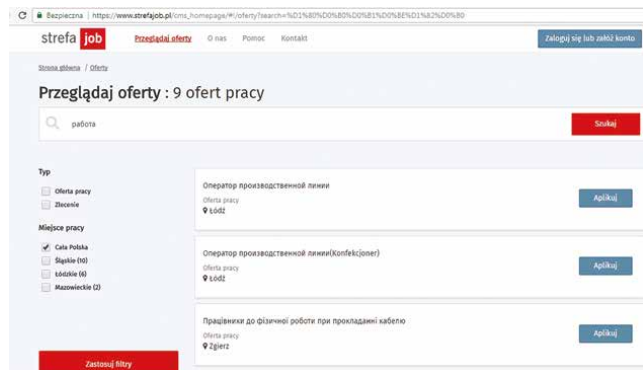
C Bezpieczna | https://www.strefajob.pl/cms_homepage/#!/oferty?search=%D1%80%D0%B0%D0%B1%D0%BE%D1%82%D0%B0

strefa job Przeglądaj oferty O nas Pomoc Kontakt Zaloguj się lub załóż konto

Strona główna / Oferty

Przeglądaj oferty : 9 ofert pracy

работа

Szukaj

Typ

Oferta pracy

Zlecenie

Miejsce pracy

Cała Polska

Śląskie (10)

Łódzkie (6)

Mazowieckie (2)

Zastosuj filtry

Оператор производственной линии
Oferta pracy
Łódź
Aplikuj

Оператор производственной линии(Konfekcjoner)
Oferta pracy
Łódź
Aplikuj

Працівники до фізичної роботи при прокладанні кабелю
Oferta pracy
Zgierz
Aplikuj